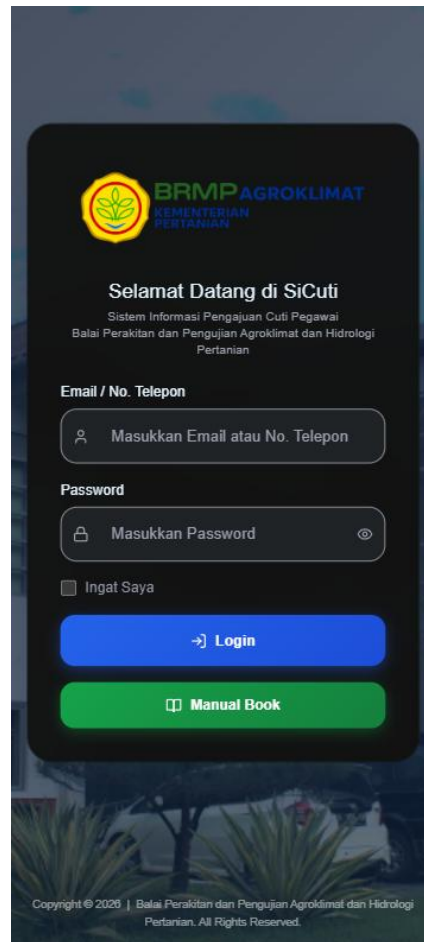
BRMP AGROKLIMAT
KEMENTERIAN PERTANIAN

Selamat Datang di SiCuti

Sistem Informasi Pengajuan Cuti Pegawai
Balai Perakitan dan Pengujian Agroklimat dan Hidrologi Pertanian

Email / No. Telepon

Masukkan Email atau No. Telepon

Password

Masukkan Password

Ingat Saya

Login

Manual Book

Copyright © 2026 | Balai Perakitan dan Pengujian Agroklimat dan Hidrologi Pertanian. All Rights Reserved.